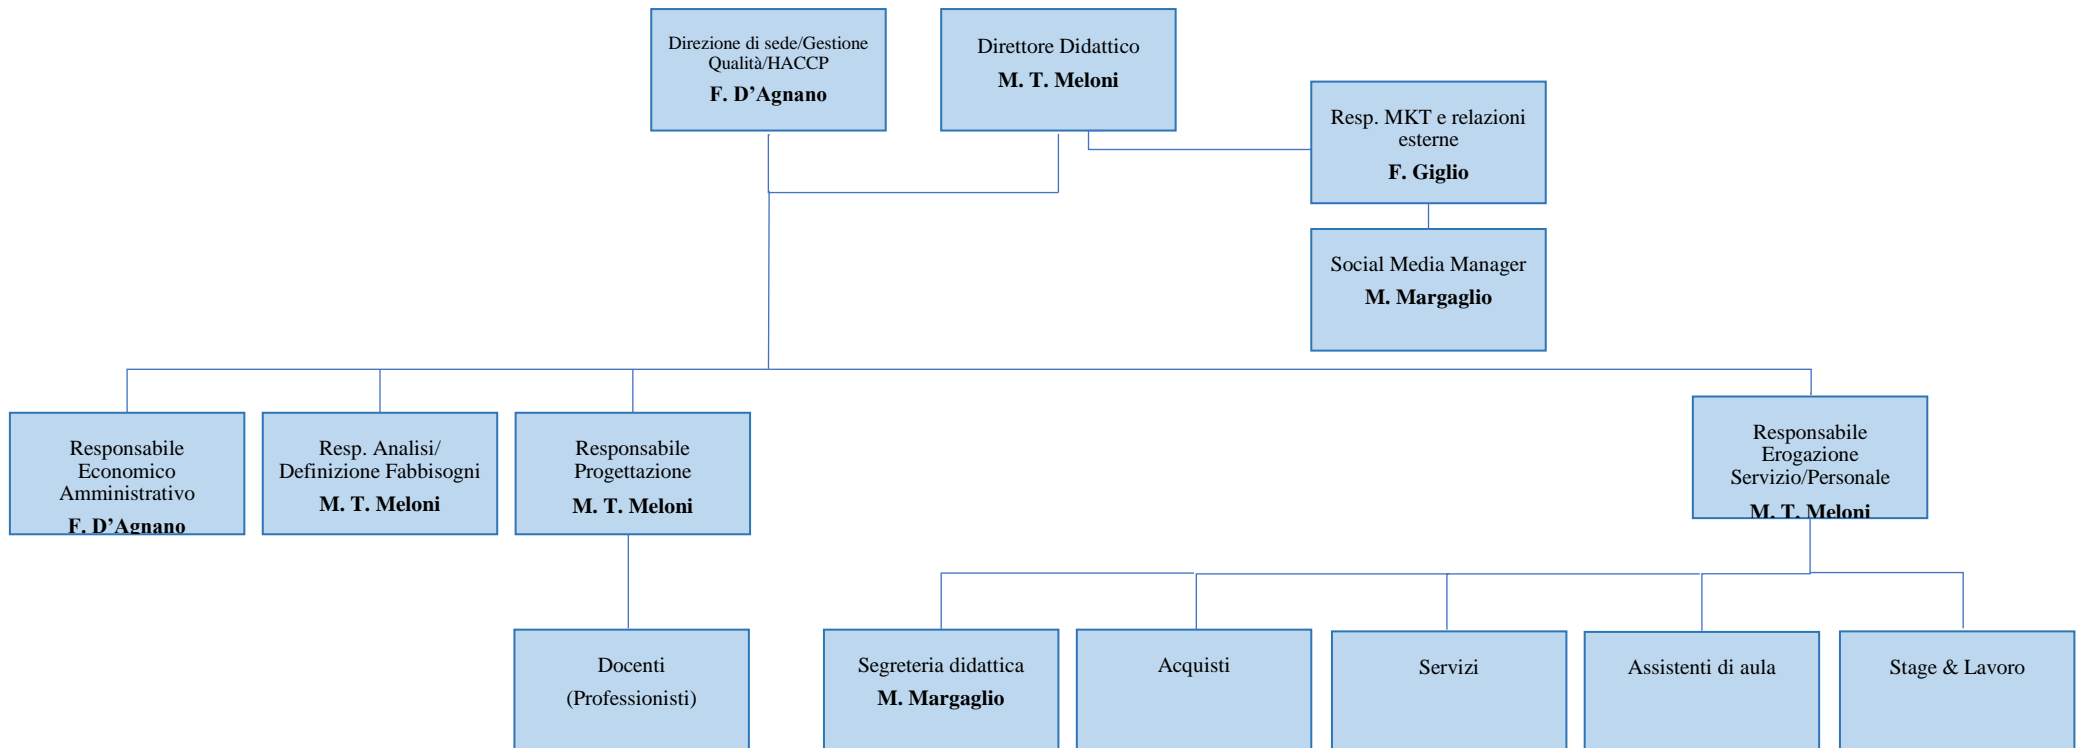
Direzione di sede/Gestione Qualità/HACCP
F. D'Agnano

Direttore Didattico
M. T. Meloni

Resp. MKT e relazioni esterne
F. Giglio

Social Media Manager
M. Margaglio

Responsabile Economico Amministrativo
F. D'Agnano

Resp. Analisi/ Definizione Fabbisogni
M. T. Meloni

Responsabile Progettazione
M. T. Meloni

Responsabile Erogazione Servizio/Personale
M. T. Meloni

Docenti
(Professionisti)

Segreteria didattica
M. Margaglio

Acquisti

Servizi

Assistenti di aula

Stage & Lavoro